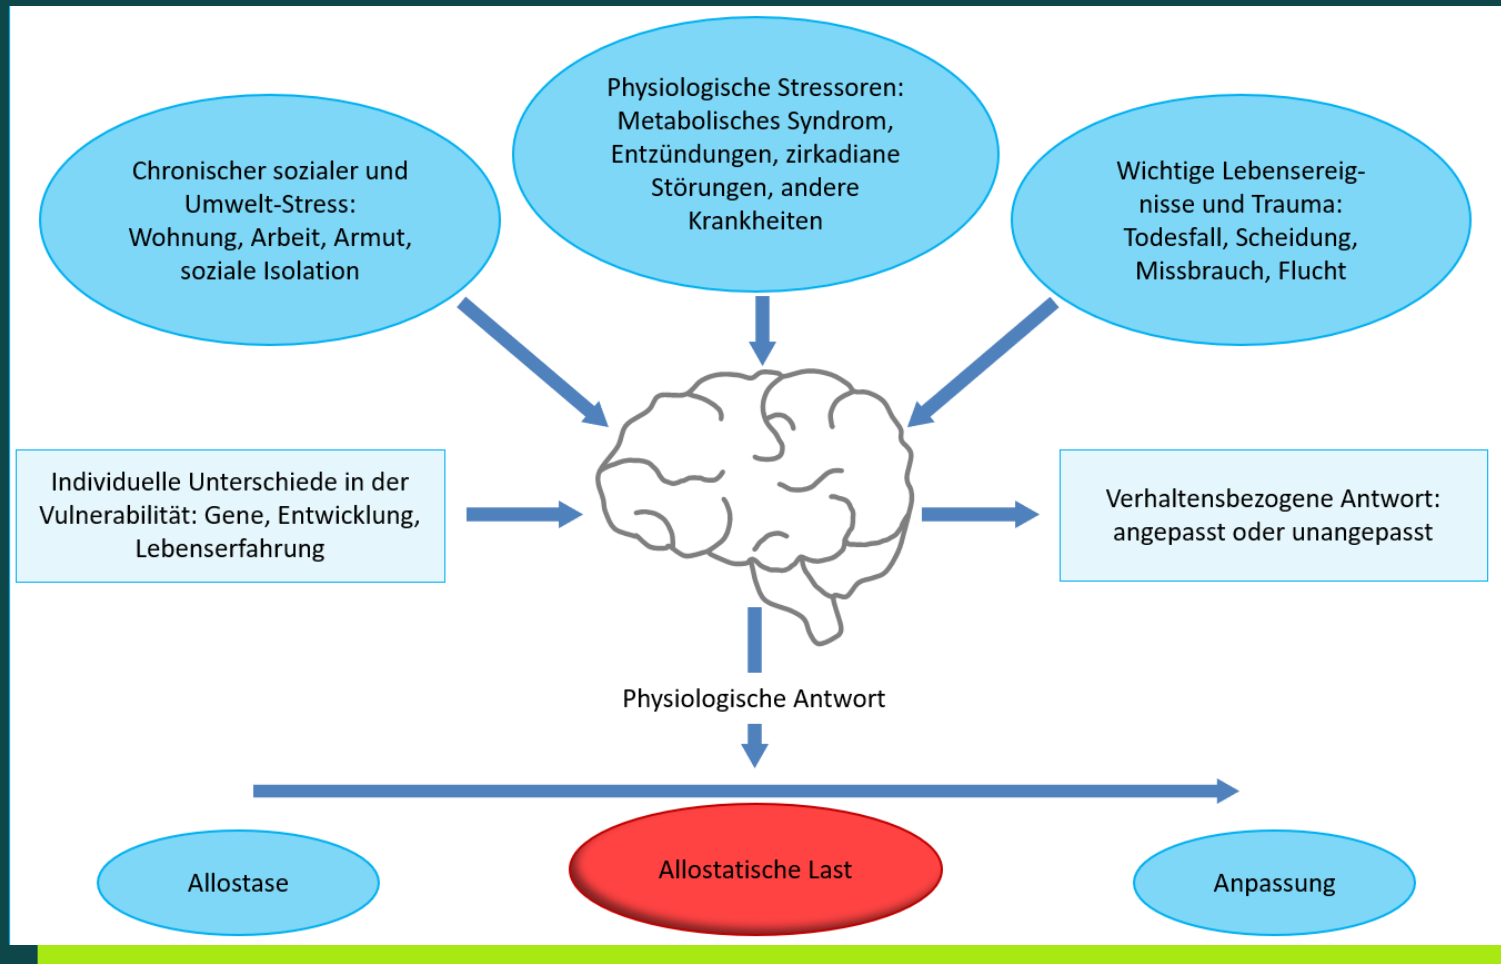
Chronischer sozialer und Umwelt-Stress: Wohnung, Arbeit, Armut, soziale Isolation

Physiologische Stressoren: Metabolisches Syndrom, Entzündungen, zirkadiane Störungen, andere Krankheiten

Wichtige Lebensereignisse und Trauma: Todesfall, Scheidung, Missbrauch, Flucht

Individuelle Unterschiede in der Vulnerabilität: Gene, Entwicklung, Lebenserfahrung

Verhaltensbezogene Antwort: angepasst oder unangepasst

Physiologische Antwort

Allostase

Allostatische Last

Anpassung